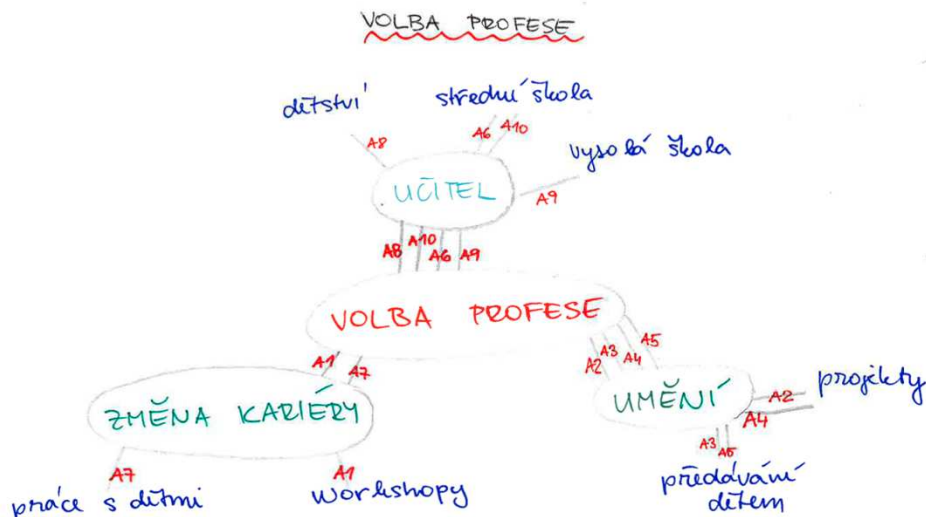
VOLBA PROFESE

dětství

střední škola

A8

A6 A10

vysoká škola

UČITEL

A9

A8 A10 A6 A9

VOLBA PROFESE

A1 A7

A2 A3 A4 A5

ZMĚNA KARIÉRY

UMĚNÍ

A2 projekty

A4

A3 A5

A7

A1

práce s dětmi

workshopy

předávání dětem